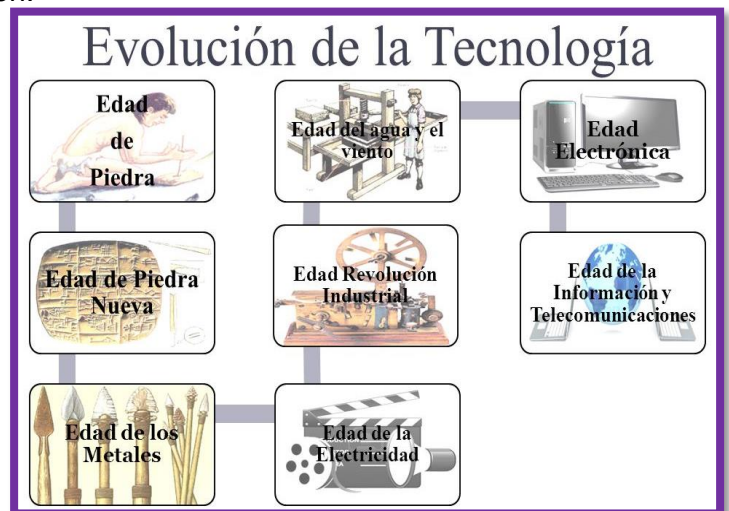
Evolución de la Tecnología

Edad de Piedra

Edad de Piedra Nueva

Edad de los Metales

Edad del agua y el viento

Edad Revolución Industrial

Edad de la Electricidad

Edad Electrónica

Edad de la Información y Telecomunicaciones